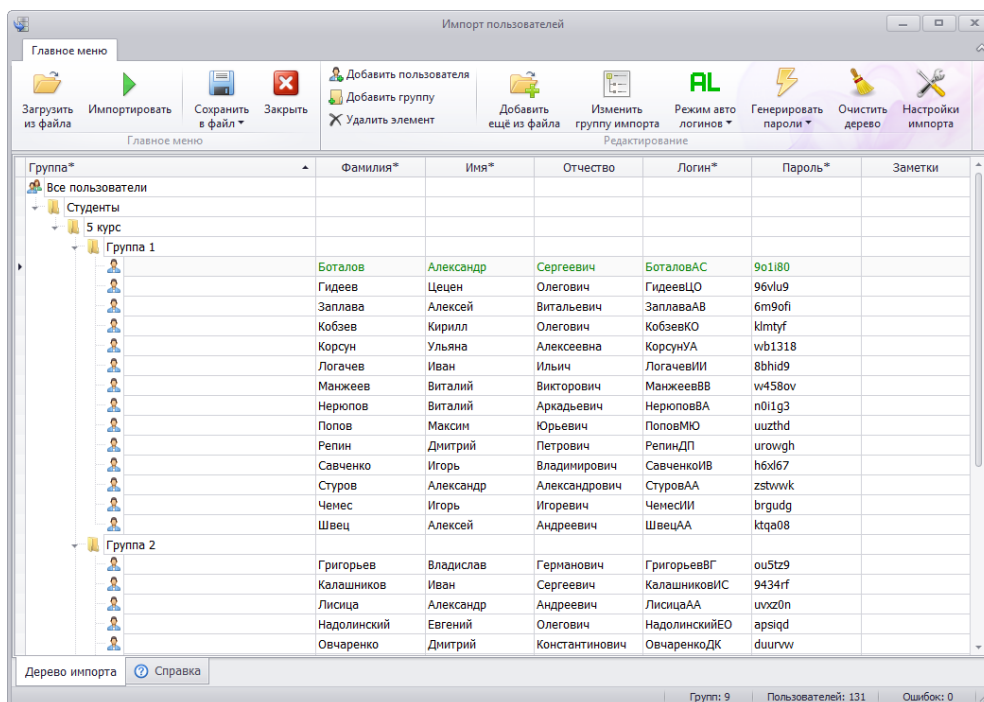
Импорт пользователей

Главное меню

Загрузить из файла
Импортировать
Сохранить в файл
Закрыть
Главное меню

Добавить пользователя
Добавить группу
Удалить элемент
Добавить ещё из файла
Изменить группу импорта
AL
Режим авто логинов
Генерировать пароли
Очистить дерево
Настройки импорта
Редактирование

| Группа* | Фамилия* | Имя* | Отчество | Логин* | Пароль* | Заметки |
|---|---|---|---|---|---|---|
| Все пользователи | | | | | | |
| Студенты | | | | | | |
| 5 курс | | | | | | |
| Группа 1 | | | | | | |
| | Боталов | Александр | Сергеевич | БоталовАС | 9o1i80 | |
| | Гидеев | Цецен | Олегович | ГидеевЦО | 96vlu9 | |
| | Заплава | Алексей | Витальевич | ЗаплаваАВ | 6m9ofi | |
| | Кобзев | Кирилл | Олегович | КобзевКО | klmtyf | |
| | Корсун | Ульяна | Алексеевна | КорсунУА | wb1318 | |
| | Логачев | Иван | Ильич | ЛогачевИИ | 8bhid9 | |
| | Манжеев | Виталий | Викторович | МанжеевВВ | w458ov | |
| | Нерюпов | Виталий | Аркадьевич | НерюповВА | n0i1g3 | |
| | Попов | Максим | Юрьевич | ПоповМЮ | uuzthd | |
| | Репин | Дмитрий | Петрович | РепинДП | urowgh | |
| | Савченко | Игорь | Владимирович | СавченкоИВ | h6xl67 | |
| | Стуров | Александр | Александрович | СтуровАА | zstwwk | |
| | Чемес | Игорь | Игоревич | ЧемесИИ | brgudg | |
| | Швец | Алексей | Андреевич | ШвецАА | ktqa08 | |
| Группа 2 | | | | | | |
| | Григорьев | Владислав | Германович | ГригорьевВГ | ou5tz9 | |
| | Калашников | Иван | Сергеевич | КалашниковИС | 9434rf | |
| | Лисица | Александр | Андреевич | ЛисицаАА | uvxz0n | |
| | Надолинский | Евгений | Олегович | НадолинскийЕО | apsiqd | |
| | Овчаренко | Дмитрий | Константинович | ОвчаренкоДК | duurvw | |

Дерево импорта
Справка

Групп: 9
Пользователей: 131
Ошибок: 0